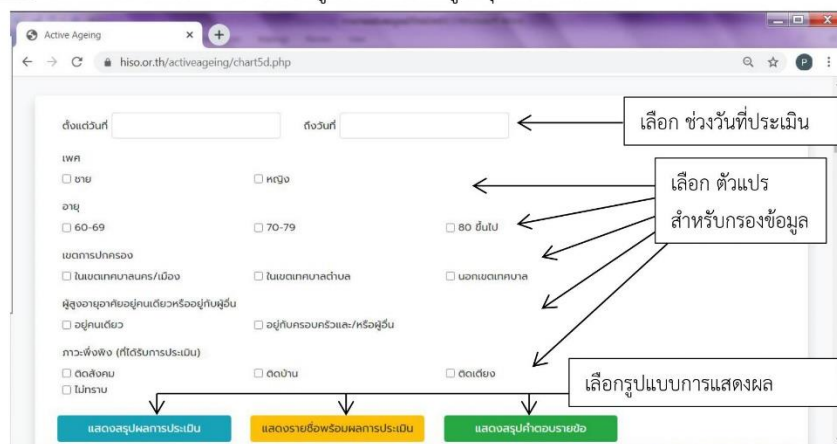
Active Ageing

hiso.or.th/activeageing/chart5d.php

ตั้งแต่วันที่

ถึงวันที่

เลือก ช่วงวันที่ประเมิน

เพศ

☐ ชาย

☐ หญิง

อายุ

☐ 60-69

☐ 70-79

☐ 80 ขึ้นไป

เลือก ตัวแปร สำหรับกรองข้อมูล

เขตการปกครอง

☐ ในเขตเทศบาลนคร/เมือง

☐ ในเขตเทศบาลตำบล

☐ นอกเขตเทศบาล

ผู้สูงอายุอาศัยอยู่คนเดียวหรืออยู่กับผู้อื่น

☐ อยู่คนเดียว

☐ อยู่กับครอบครัวและ/หรือผู้อื่น

ภาวะพึ่งพิง (ที่ได้รับการประเมิน)

☐ ติดสังคม

☐ ติดบ้าน

☐ ติดเตียง

☐ ไม่ทราบ

เลือกรูปแบบการแสดงผล

แสดงสรุปผลการประเมิน

แสดงรายชื่อพร้อมผลการประเมิน

แสดงสรุปคำตอบรายข้อ